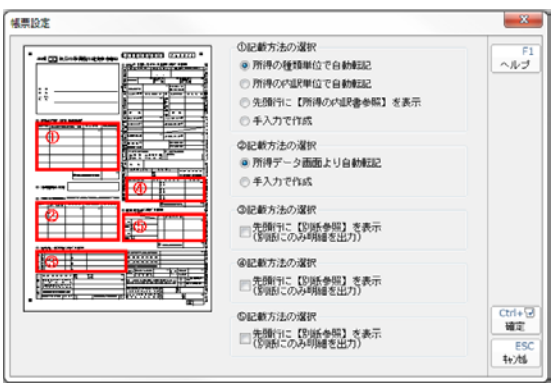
帳票設定

①記載方法の選択
所得の種類単位で自動転記
所得の内訳単位で自動転記
先頭行に【所得の内訳書参照】を表示
手入力で作成

②記載方法の選択
所得データ画面より自動転記
手入力で作成

③記載方法の選択
先頭行に【別紙参照】を表示（別紙にのみ明細を出力）

④記載方法の選択
先頭行に【別紙参照】を表示（別紙にのみ明細を出力）

⑤記載方法の選択
先頭行に【別紙参照】を表示（別紙にのみ明細を出力）

①
②
③
④
⑤

F1
ヘルプ

Ctrl+
確定

ESC
キャンセル